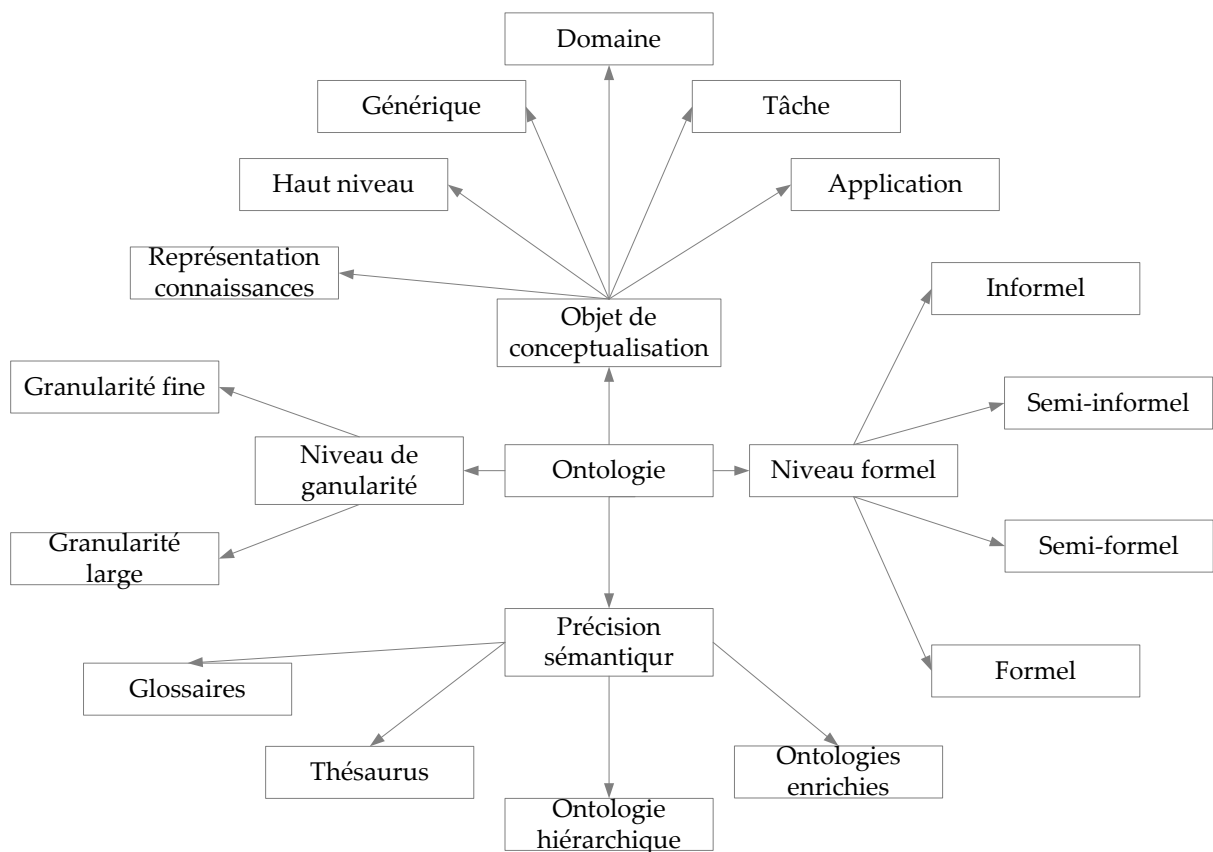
Domaine

Générique

Tâche

Haut niveau

Application

Représentation connaissances

Objet de conceptualisation

Informel

Granularité fine

Semi-informel

Niveau de ganularité

Ontologie

Niveau formel

Granularité large

Semi-formel

Précision sémantiqur

Glossaires

Formel

Thésaurus

Ontologies enrichies

Ontologie hiérarchique